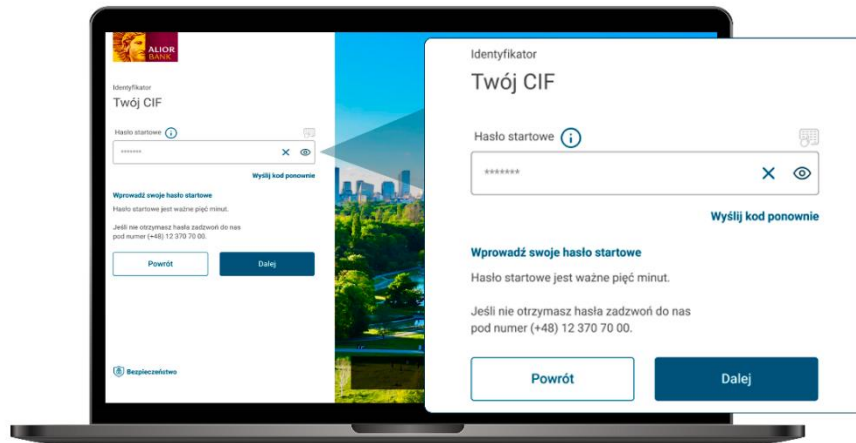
ALIOR BANK

Identyfikator
Twój CIF

Hasło startowe

*******

Wyślij kod ponownie

Wprowadź swoje hasło startowe
Hasło startowe jest ważne pięć minut.

Jeśli nie otrzymasz hasła zadzwoń do nas pod numer (+48) 12 370 70 00.

Powrót
Dalej

Bezpieczeństwo

Identyfikator
Twój CIF

Hasło startowe

*******

Wyślij kod ponownie

Wprowadź swoje hasło startowe
Hasło startowe jest ważne pięć minut.

Jeśli nie otrzymasz hasła zadzwoń do nas pod numer (+48) 12 370 70 00.

Powrót
Dalej